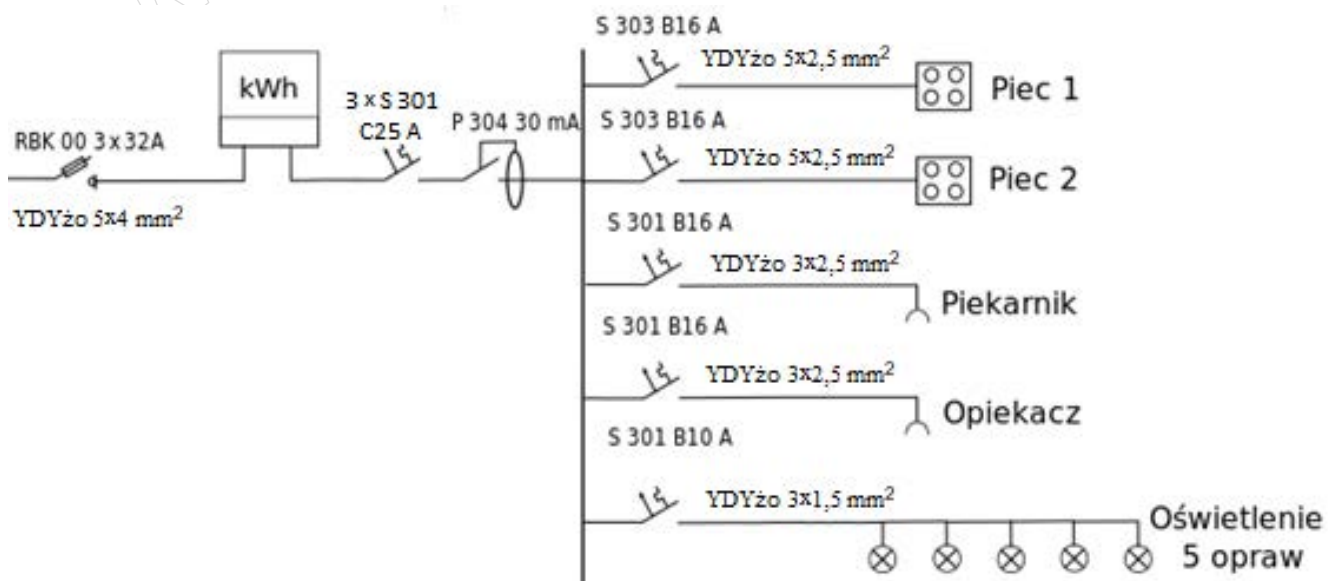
kWh

RBK 00 3 x 32A

YDYżo 5x4 mm$^2$

3 x S 301
C25 A

P 304 30 mA

S 303 B16 A
YDYżo 5x2,5 mm$^2$
Piec 1

S 303 B16 A
YDYżo 5x2,5 mm$^2$
Piec 2

S 301 B16 A
YDYżo 3x2,5 mm$^2$
Piekarnik

S 301 B16 A
YDYżo 3x2,5 mm$^2$
Opiekacz

S 301 B10 A
YDYżo 3x1,5 mm$^2$
Oświetlenie
5 opraw